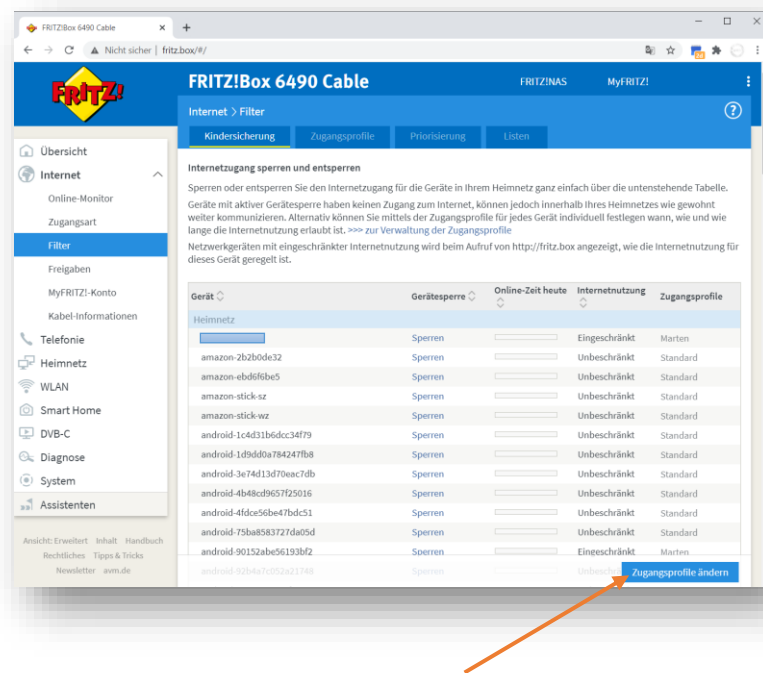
FRITZ!Box 6490 Cable ×
+
Nicht sicher | fritz.box/#/

FRITZ!

FRITZ!Box 6490 Cable
FRITZ!NAS
MyFRITZ!

Internet > Filter

Kindersicherung
Zugangsprofile
Priorisierung
Listen

Übersicht
Internet
Online-Monitor
Zugangsart
Filter
Freigaben
MyFRITZ!-Konto
Kabel-Informationen
Telefonie
Heimnetz
WLAN
Smart Home
DVB-C
Diagnose
System
Assistenten

Ansicht: Erweitert Inhalt Handbuch Rechtliches Tipps & Tricks Newsletter avm.de

Internetzugang sperren und entsperren

Sperren oder entsperren Sie den Internetzugang für die Geräte in Ihrem Heimnetz ganz einfach über die untenstehende Tabelle.

Geräte mit aktiver Gerätesperre haben keinen Zugang zum Internet, können jedoch innerhalb Ihres Heimnetzes wie gewohnt weiter kommunizieren. Alternativ können Sie mittels der Zugangsprofile für jedes Gerät individuell festlegen wann, wie und wie lange die Internetnutzung erlaubt ist. >>> zur Verwaltung der Zugangsprofile

Netzwerkgeräten mit eingeschränkter Internetnutzung wird beim Aufruf von http://fritz.box angezeigt, wie die Internetnutzung für dieses Gerät geregelt ist.

| Gerät | Gerätesperre | Online-Zeit heute | Internetnutzung | Zugangsprofile |
|---|---|---|---|---|
| Heimnetz | | | | |
| | Sperren | | Eingeschränkt | Marten |
| amazon-2b2b0de32 | Sperren | | Unbeschränkt | Standard |
| amazon-ebd6f6be5 | Sperren | | Unbeschränkt | Standard |
| amazon-stick-sz | Sperren | | Unbeschränkt | Standard |
| amazon-stick-wz | Sperren | | Unbeschränkt | Standard |
| android-1c4d31b6dcc34f79 | Sperren | | Unbeschränkt | Standard |
| android-1d9dd0a784247fb8 | Sperren | | Unbeschränkt | Standard |
| android-3e74d13d70eac7db | Sperren | | Unbeschränkt | Standard |
| android-4b48cd9657f25016 | Sperren | | Unbeschränkt | Standard |
| android-4fdce56be47bdc51 | Sperren | | Unbeschränkt | Standard |
| android-75ba8583727da05d | Sperren | | Unbeschränkt | Standard |
| android-90152abe56193bf2 | Sperren | | Eingeschränkt | Marten |
| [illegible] | Sperren | | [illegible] | |

Zugangsprofile ändern